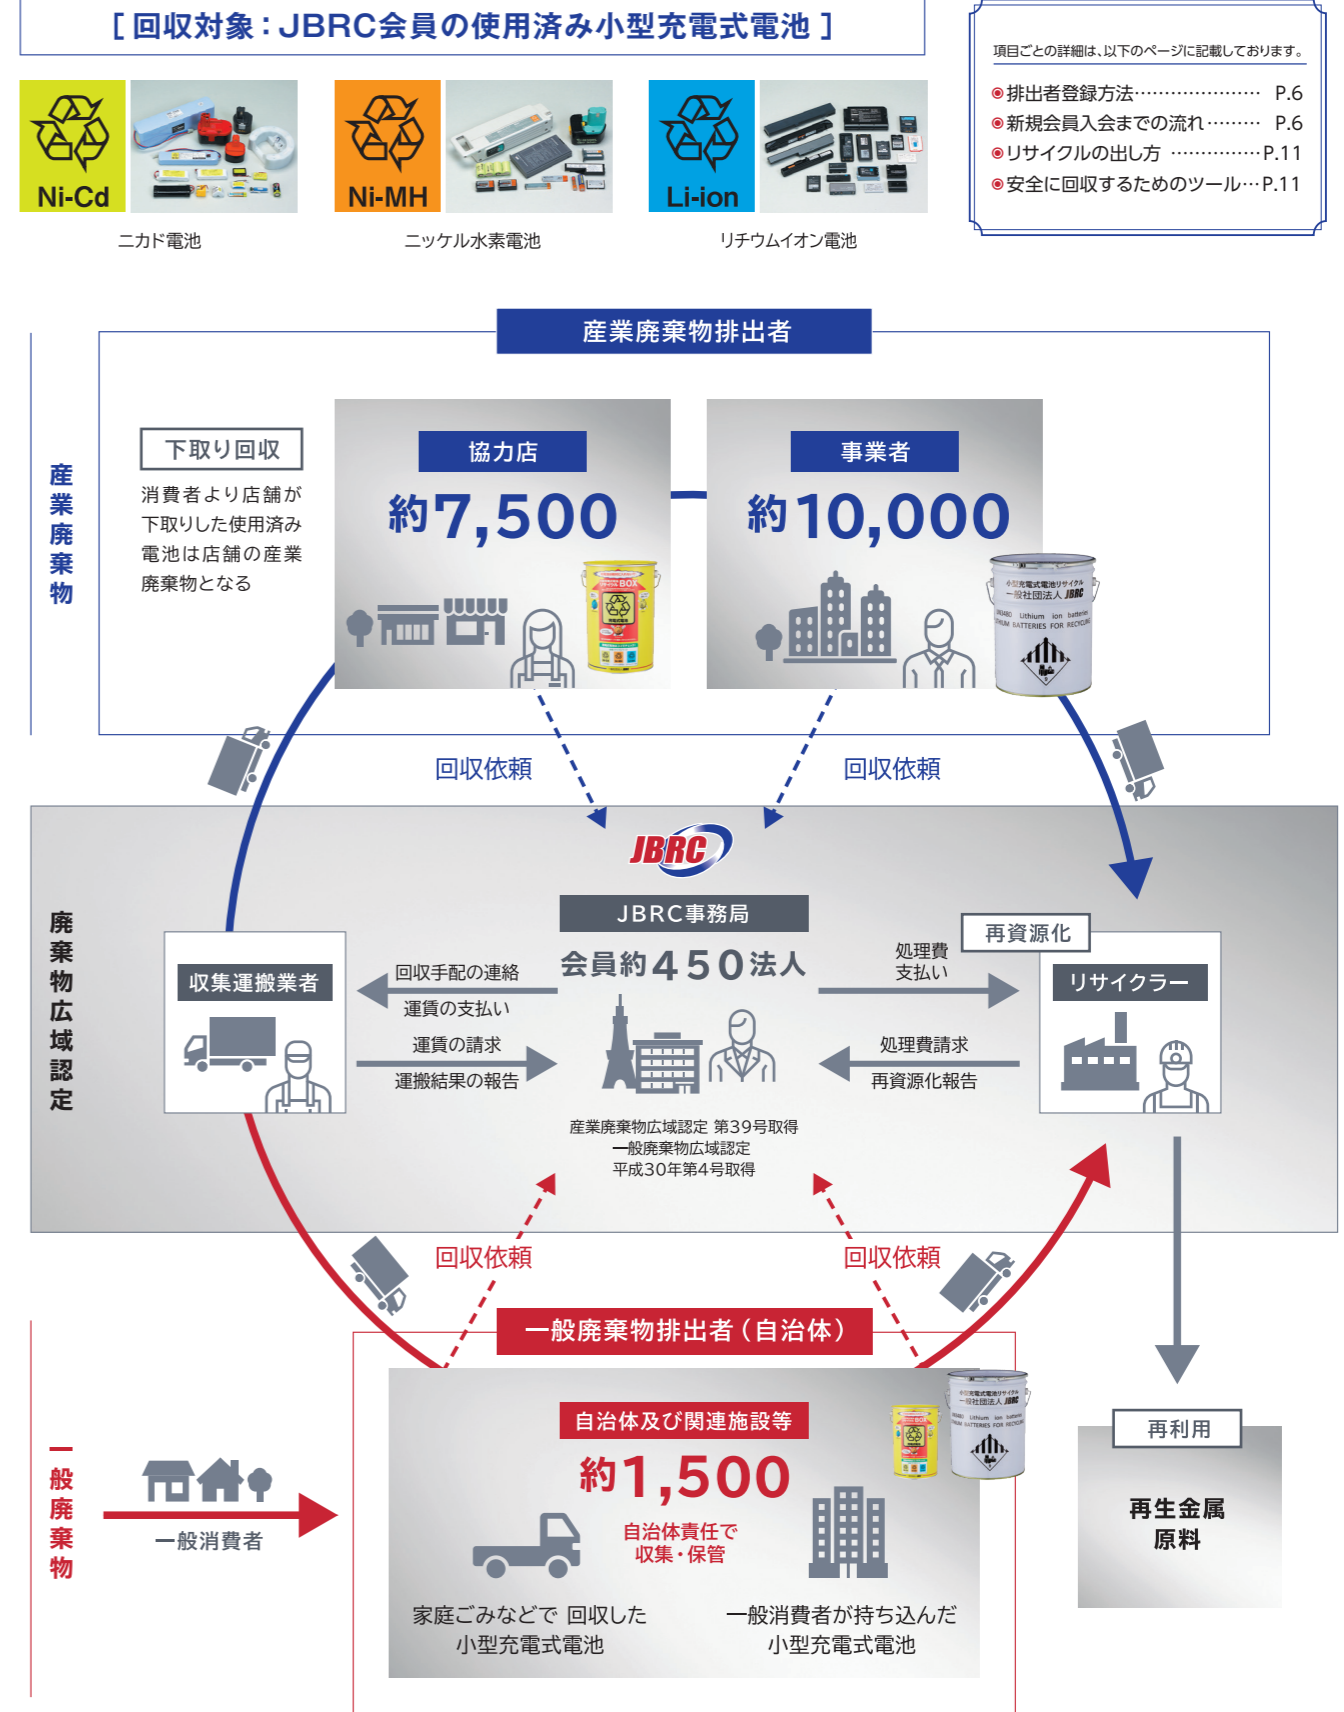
［回収対象：JBRC会員の使用済み小型充電式電池］

Ni-Cd
ニカド電池

Ni-MH
ニッケル水素電池

Li-ion
リチウムイオン電池

項目ごとの詳細は、以下のページに記載しております。
◉排出者登録方法…………………… P.6
◉新規会員入会までの流れ……… P.6
◉リサイクルの出し方 ……………P.11
◉安全に回収するためのツール…P.11

産業廃棄物

産業廃棄物排出者

下取り回収
消費者より店舗が下取りした使用済み電池は店舗の産業廃棄物となる

協力店
約7,500

事業者
約10,000

回収依頼
回収依頼

廃棄物広域認定

JBRC
JBRC事務局
会員約450法人

収集運搬業者

回収手配の連絡
運賃の支払い
運賃の請求
運搬結果の報告

処理費支払い
処理費請求
再資源化報告

再資源化
リサイクラー

産業廃棄物広域認定 第39号取得
一般廃棄物広域認定
平成30年第4号取得

回収依頼
回収依頼

一般廃棄物

一般廃棄物排出者（自治体）

自治体及び関連施設等
約1,500
自治体責任で
収集・保管

一般消費者

家庭ごみなどで 回収した
小型充電式電池

一般消費者が持ち込んだ
小型充電式電池

再利用
再生金属
原料